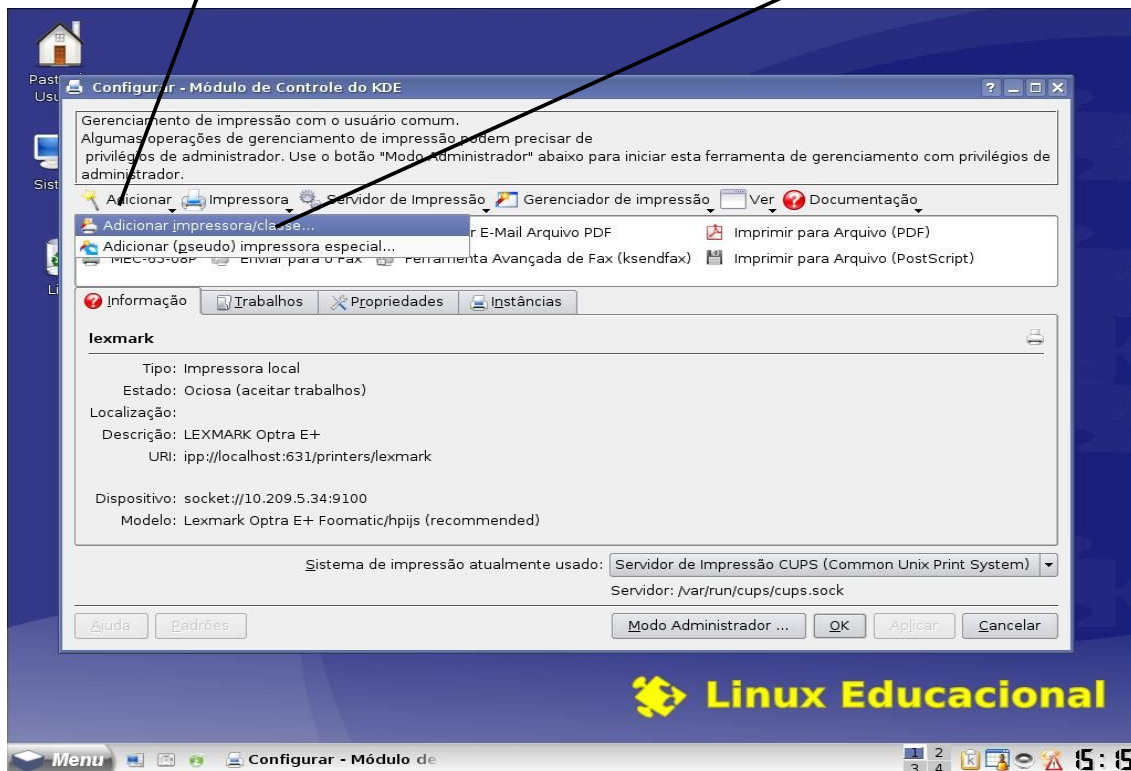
Past
Usu
Sist
Li

Configurar - Módulo de Controle do KDE

Gerenciamento de impressão com o usuário comum.
Algumas operações de gerenciamento de impressão podem precisar de privilégios de administrador. Use o botão "Modo Administrador" abaixo para iniciar esta ferramenta de gerenciamento com privilégios de administrador.

Adicionar | Impressora | Servidor de Impressão | Gerenciador de impressão | Ver | Documentação

Adicionar impressora/classe...
Adicionar (pseudo) impressora especial...

r E-Mail Arquivo PDF | Imprimir para Arquivo (PDF)
MEC-03-08P | Enviar para o Fax | Ferramenta Avançada de Fax (ksendfax) | Imprimir para Arquivo (PostScript)

Informação | Trabalhos | Propriedades | Instâncias

lexmark

Tipo: Impressora local
Estado: Ociosa (aceitar trabalhos)
Localização:
Descrição: LEXMARK Optra E+
URI: ipp://localhost:631/printers/lexmark

Dispositivo: socket://10.209.5.34:9100
Modelo: Lexmark Optra E+ Foomatic/hpijs (recommended)

Sistema de impressão atualmente usado: Servidor de Impressão CUPS (Common Unix Print System)
Servidor: /var/run/cups/cups.sock

Ajuda | Padrões | Modo Administrador ... | OK | Aplicar | Cancelar

Linux Educacional

Menu | Configurar - Módulo de

1 2 3 4 15:15